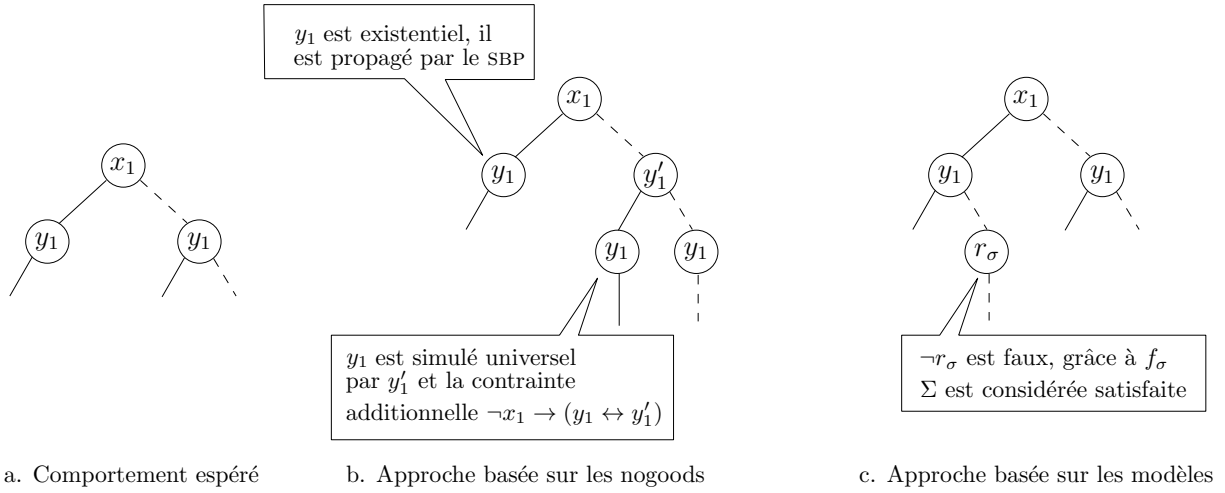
$y_1$ est existentiel, il est propagé par le SBP

$x_1$

$y_1$

$y'_1$

$y_1$

$y_1$

$y_1$ est simulé universel par $y'_1$ et la contrainte additionnelle $\neg x_1 \rightarrow (y_1 \leftrightarrow y'_1)$

$x_1$

$y_1$

$y_1$

$x_1$

$y_1$

$y_1$

$r_\sigma$

$\neg r_\sigma$ est faux, grâce à $f_\sigma$
$\Sigma$ est considérée satisfaite

a. Comportement espéré

b. Approche basée sur les nogoods

c. Approche basée sur les modèles